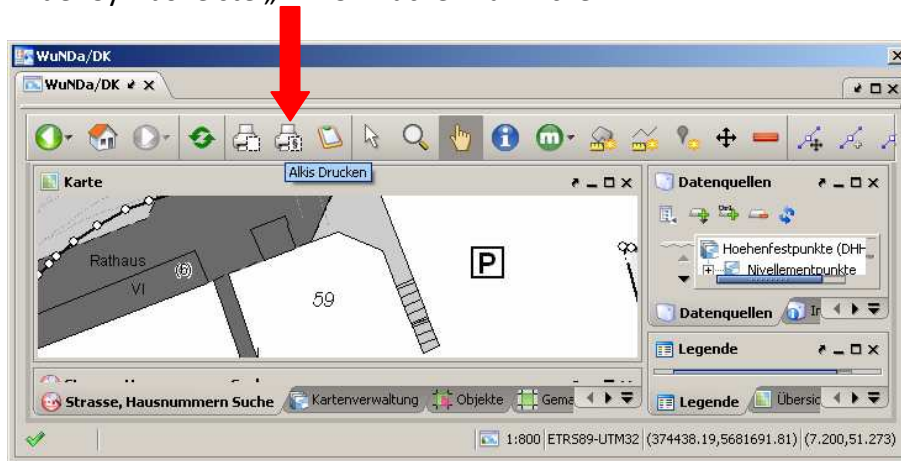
WuNDa/DK

WuNDa/DK

Alkis Drucken

Karte

Rathaus

VI

59

P

Datenquellen

Hoehenfestpunkte (DHH

Nivellementpunkte

Datenquellen

Legende

Legende

Übersic

Strasse, Hausnummern Suche

Kartenverwaltung

Objekte

Gema

1:800 ETR589-UTM32 (374438.19,5681691.81) (7.200,51.273)